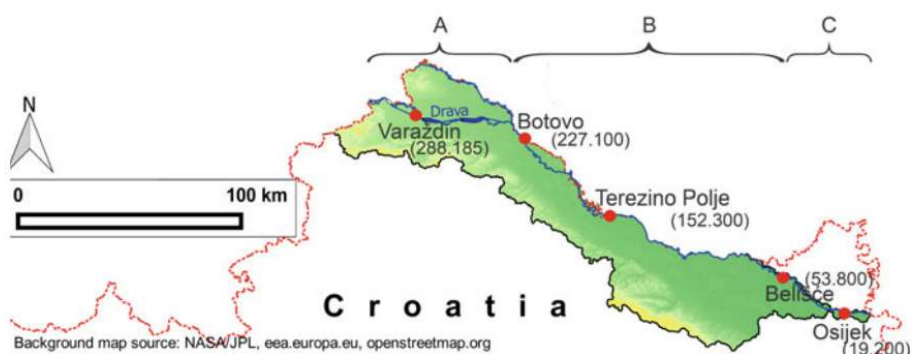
A B C

N

0 100 km

Drava

Varaždin (288.185)

Botovo (227.100)

Terezino Polje (152.300)

(53.800) Belišće

Osijek (19.200)

C r o a t i a

Background map source: NASA/JPL, eea.europa.eu, openstreetmap.org